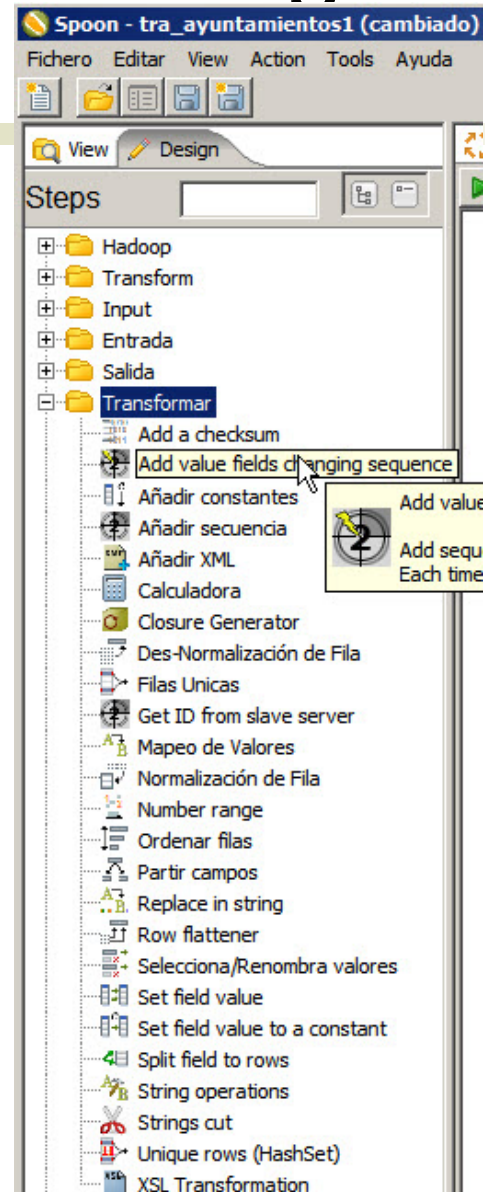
Spoon - tra_ayuntamientos1 (cambiado)

Fichero Editar View Action Tools Ayuda

View Design

Steps

Hadoop
Transform
Input
Entrada
Salida
Transformar
Add a checksum
Add value fields ch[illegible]nging sequence
Añadir constantes
Añadir secuencia
Añadir XML
Calculadora
Closure Generator
Des-Normalización de Fila
Filas Unicas
Get ID from slave server
Mapeo de Valores
Normalización de Fila
Number range
Ordenar filas
Partir campos
Replace in string
Row flattener
Selecciona/Renombra valores
Set field value
Set field value to a constant
Split field to rows
String operations
Strings cut
Unique rows (HashSet)
XSL Transformation

Add value
Add sequ
Each time